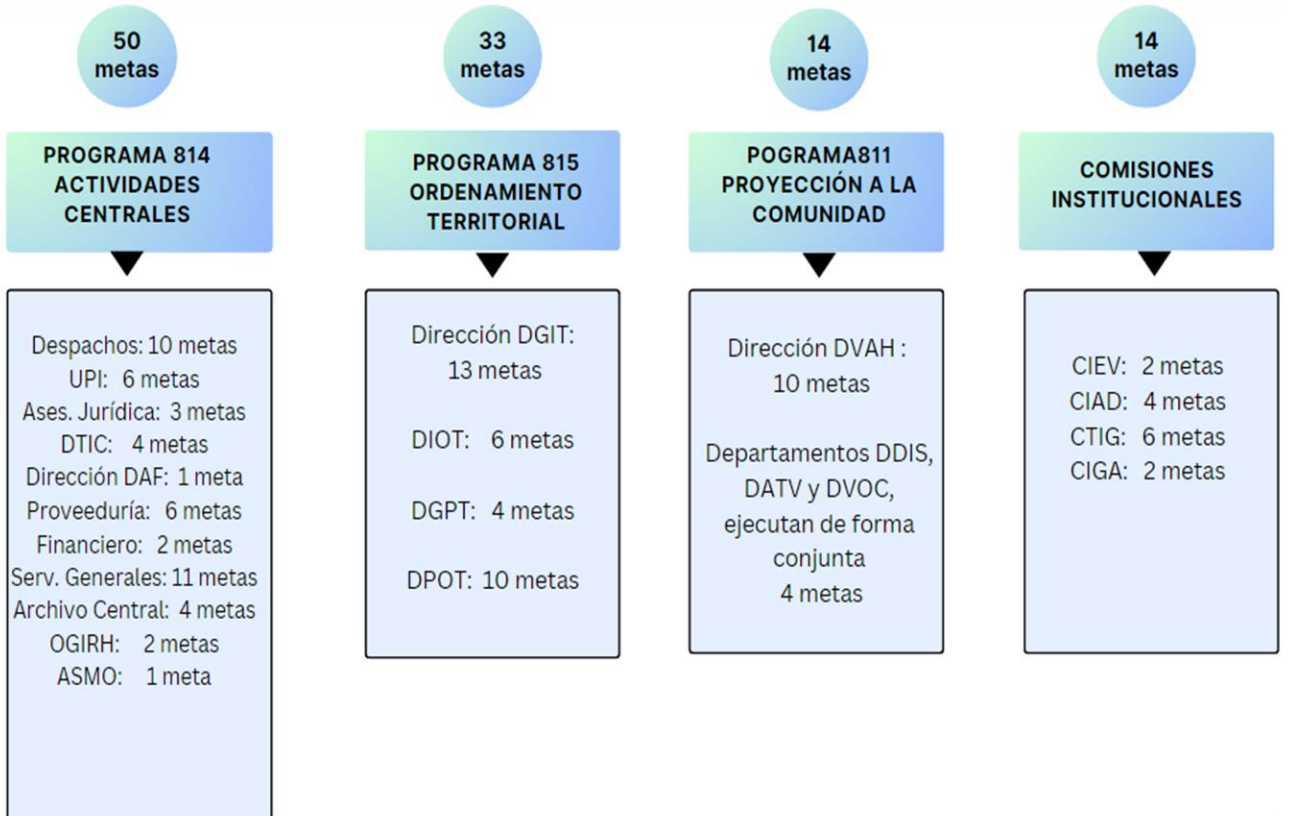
50 metas

PROGRAMA 814 ACTIVIDADES CENTRALES

Despachos: 10 metas
UPI: 6 metas
Ases. Jurídica: 3 metas
DTIC: 4 metas
Dirección DAF: 1 meta
Proveeduría: 6 metas
Financiero: 2 metas
Serv. Generales: 11 metas
Archivo Central: 4 metas
OGIRH: 2 metas
ASMO: 1 meta

33 metas

PROGRAMA 815 ORDENAMIENTO TERRITORIAL

Dirección DGIT: 13 metas

DIOT: 6 metas

DGPT: 4 metas

DPOT: 10 metas

14 metas

POGRAMA811 PROYECCIÓN A LA COMUNIDAD

Dirección DVAH : 10 metas

Departamentos DDIS, DATV y DVOC, ejecutan de forma conjunta 4 metas

14 metas

COMISIONES INSTITUCIONALES

CIEV: 2 metas
CIAD: 4 metas
CTIG: 6 metas
CIGA: 2 metas